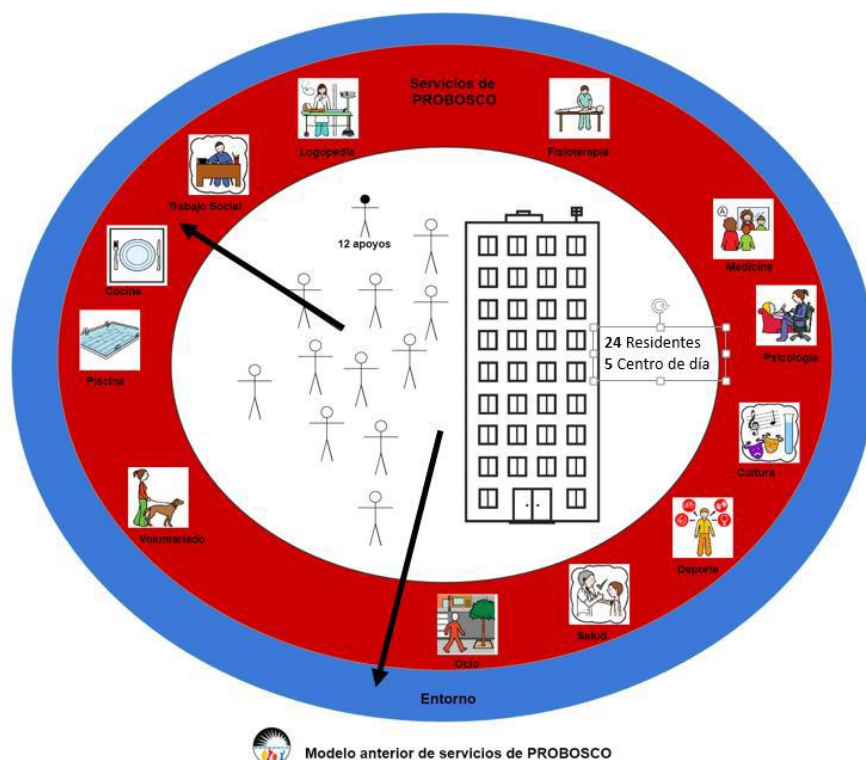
Servicios de PROBOSCO

Logopedia

Fisioterapia

Trabajo Social

Medicina

Cocina

12 apoyos

Psicología

24 Residentes
5 Centro de día

Piscina

Cultura

Voluntariado

Deporte

Salud

Ocio

Entorno

Modelo anterior de servicios de PROBOSCO